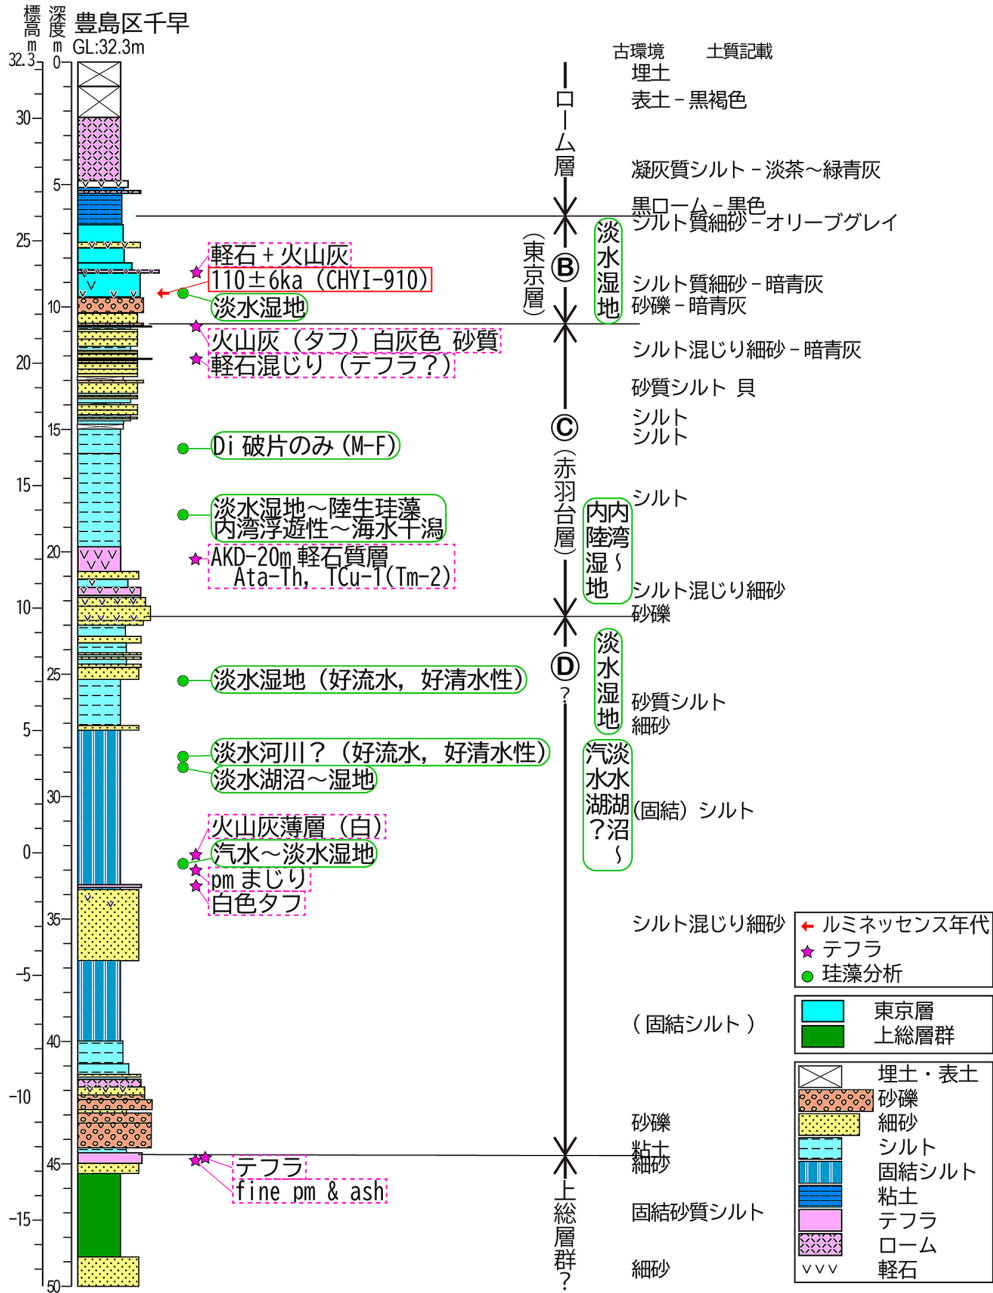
標高 m 深度 m 豊島区千早 GL:32.3m

32.3 0 30 5 25 10 20 15 15 20 10 25 5 30 0 35 -5 40 -10 45 -15 50

古環境 土質記載

ローム層

埋土
表土－黒褐色
凝灰質シルト－淡茶～緑青灰
黒ローム－黒色
シルト質細砂－オリーブグレイ

(東京層) Ⓑ 淡水湿地
シルト質細砂－暗青灰
砂礫－暗青灰

軽石＋火山灰
110±6ka（CHYI-910）
淡水湿地

火山灰（タフ）白灰色 砂質
軽石混じり（テフラ？）

シルト混じり細砂－暗青灰
砂質シルト 貝
シルト
シルト

Di 破片のみ（M-F）

Ⓒ (赤羽台層)

淡水湿地～陸生珪藻
内湾浮遊性～海水干潟

内湾 陸湾 湿～ 地

シルト

AKD-20m 軽石質層
Ata-Th, TCu-1(Tm-2)

シルト混じり細砂
砂礫

Ⓓ ？ 淡水湿地

淡水湿地（好流水，好清水性）

砂質シルト
細砂

淡水河川？（好流水，好清水性）
淡水湖沼～湿地

汽水 淡水 湖沼 ？～

(固結）シルト

火山灰薄層（白）
汽水～淡水湿地
pm まじり
白色タフ

シルト混じり細砂

（固結シルト）

砂礫
粘土
細砂

テフラ
fine pm & ash

上総層群？

固結砂質シルト

細砂

ルミネッセンス年代
テフラ
珪藻分析

東京層
上総層群

埋土・表土
砂礫
細砂
シルト
固結シルト
粘土
テフラ
ローム
∨∨∨ 軽石